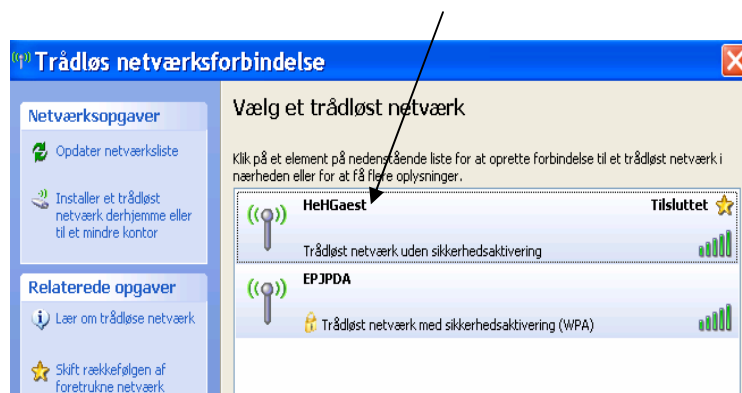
Trådløs netværksforbindelse

Netværksopgaver

Opdater netværksliste

Installer et trådløst netværk derhjemme eller til et mindre kontor

Relaterede opgaver

Lær om trådløse netværk

Skift rækkefølgen af foretrukne netværk

Vælg et trådløst netværk

Klik på et element på nedenstående liste for at oprette forbindelse til et trådløst netværk i nærheden eller for at få flere oplysninger.

HeHGaest

Tilsluttet

Trådløst netværk uden sikkerhedsaktivering

EPJPDA

Trådløst netværk med sikkerhedsaktivering (WPA)